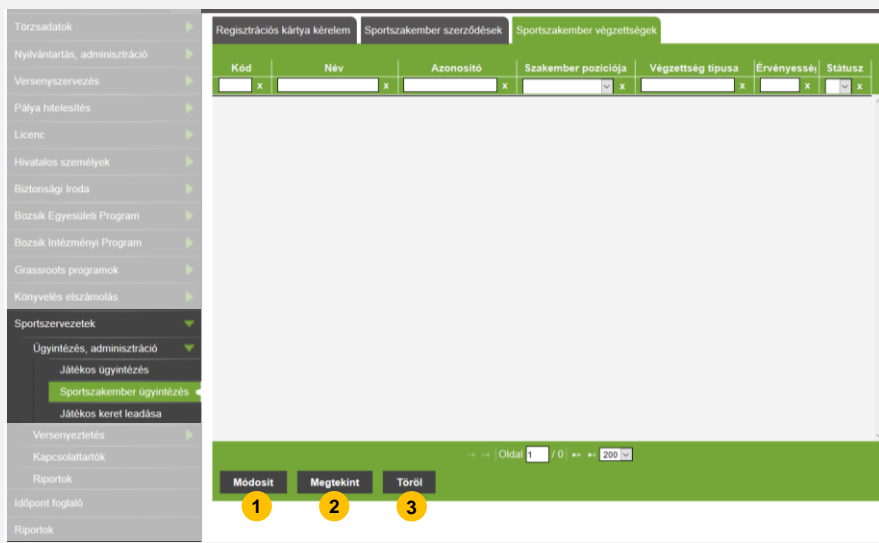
Törzsadatok
Nyilvántartás, adminisztráció
Versenyszervezés
Pálya hitelesítés
Licenc
Hivatalos személyek
Biztonsági Iroda
Bozsik Egyesületi Program
Bozsik Intézményi Program
Grassroots programok
Könyvelés elszámolás
Sportszervezetek
Ügyintézés, adminisztráció
Játékos ügyintézés
Sportszakember ügyintézés
Játékos keret leadása
Versenyeztetés
Kapcsolattartók
Riportok
Időpont foglaló
Riportok

Regisztrációs kártya kérelem
Sportszakember szerződések
Sportszakember végzettségek

| Kód | Név | Azonosító | Szakember pozíciója | Végzettség típusa | Érvényesség | Státusz |
|---|---|---|---|---|---|---|
| x | x | x | x | x | x | x |

Oldal 1 / 0 200

Módosít
Megtekint
Töröl
1
2
3